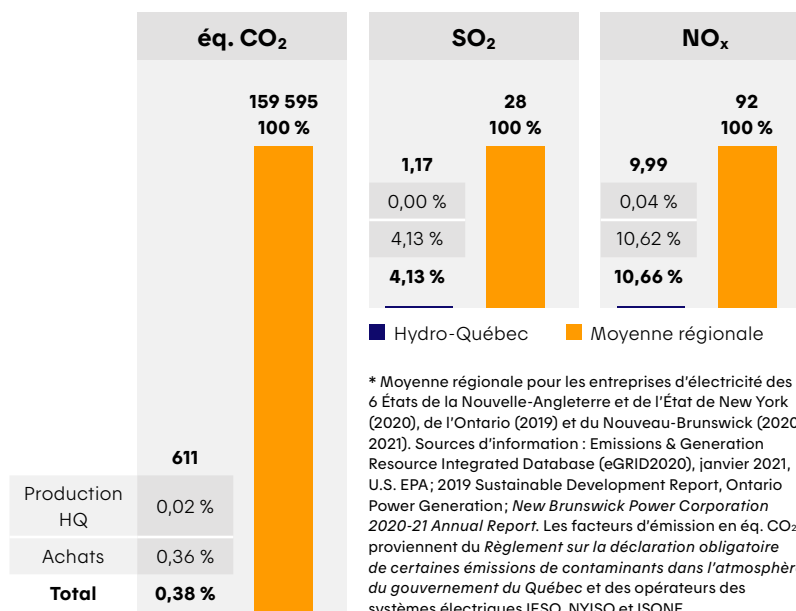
éq. $CO_2$

159 595
100 %

611

Production HQ | 0,02 %

Achats | 0,36 %

Total | 0,38 %

$SO_2$

28
100 %

1,17

0,00 %

4,13 %

4,13 %

$NO_x$

92
100 %

9,99

0,04 %

10,62 %

10,66 %

Hydro-Québec Moyenne régionale

* Moyenne régionale pour les entreprises d'électricité des 6 États de la Nouvelle-Angleterre et de l'État de New York (2020), de l'Ontario (2019) et du Nouveau-Brunswick (2020 2021). Sources d'information : Emissions & Generation Resource Integrated Database (eGRID2020), janvier 2021, U.S. EPA; 2019 Sustainable Development Report, Ontario Power Generation; New Brunswick Power Corporation 2020-21 Annual Report. Les facteurs d'émission en éq. $CO_2$ proviennent du Règlement sur la déclaration obligatoire de certaines émissions de contaminants dans l'atmosphèr du gouvernement du Québec et des opérateurs des systèmes électriques IESO, NYISO et ISONE.